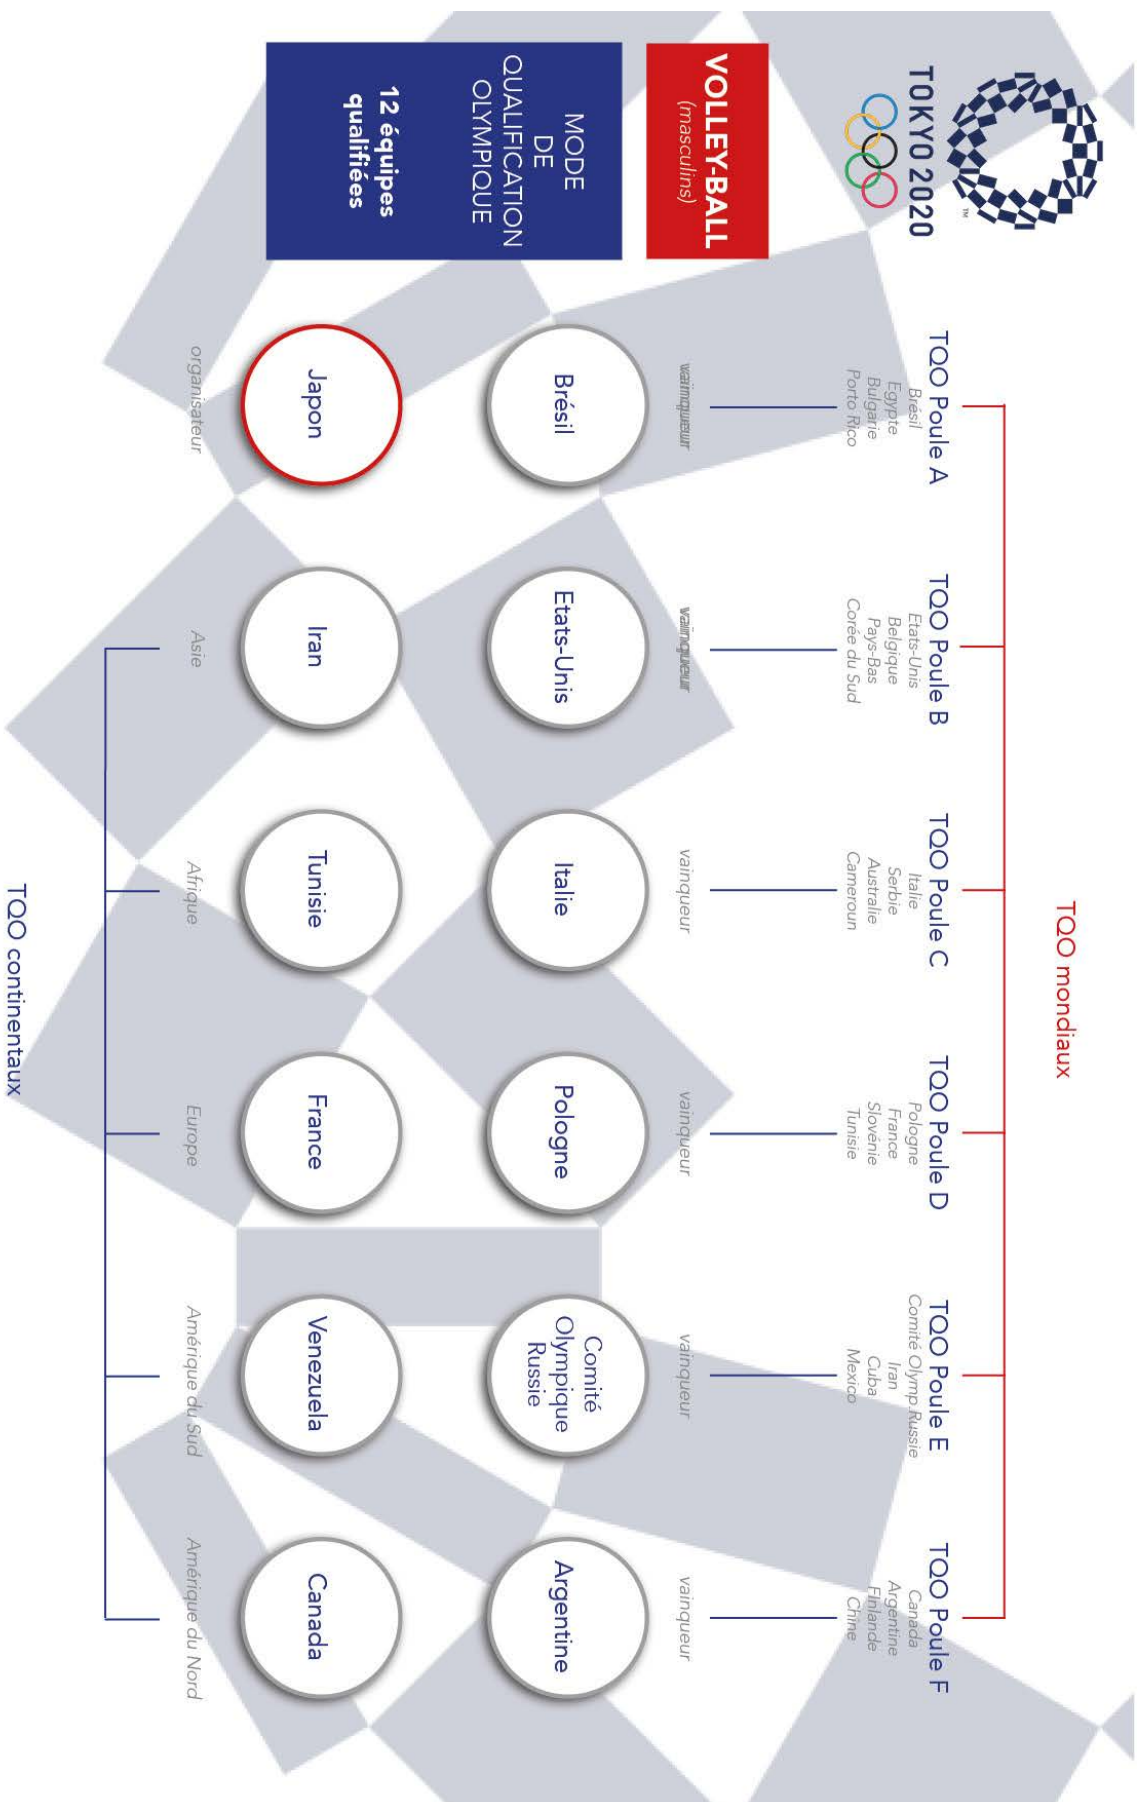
TOKYO 2020

VOLLEY-BALL
(masculins)

MODE DE QUALIFICATION OLYMPIQUE

12 équipes qualifiées

TQO mondiaux

TQO Poule A
Brésil
Egypte
Bulgarie
Porto Rico

vainqueur

Brésil

TQO Poule B
Etats-Unis
Belgique
Pays-Bas
Corée du Sud

vainqueur

Etats-Unis

TQO Poule C
Italie
Serbie
Australie
Cameroun

vainqueur

Italie

TQO Poule D
Pologne
France
Slovénie
Tunisie

vainqueur

Pologne

TQO Poule E
Comité Olymp.Russie
Iran
Cuba
Mexico

vainqueur

Comité Olympique Russie

TQO Poule F
Canada
Argentine
Finlande
Chine

vainqueur

Argentine

Japon
organisateur

Iran
Asie

Tunisie
Afrique

France
Europe

Venezuela
Amérique du Sud

Canada
Amérique du Nord

TQO continentaux